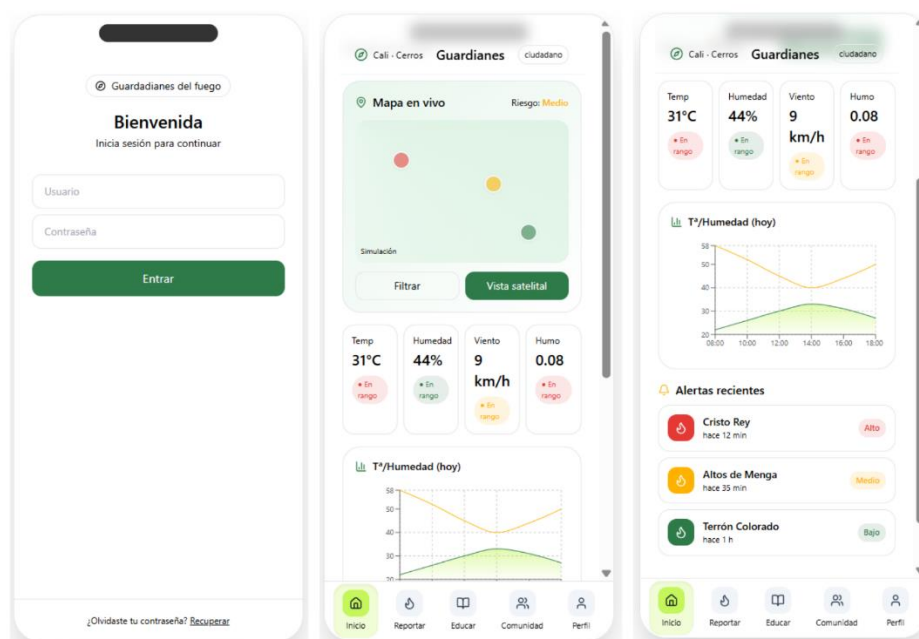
Guardadianes del fuego

Bienvenida

Inicia sesión para continuar

Usuario

Contraseña

Entrar

¿Olvidaste tu contraseña? Recuperar

Cali · Cerros Guardianes ciudadano

Mapa en vivo Riesgo: Medio

Simulación

Filtrar

Vista satelital

| Temp | Humedad | Viento | Humo |
|---|---|---|---|
| 31°C | 44% | 9 km/h | 0.08 |
| • En rango | • En rango | • En rango | • En rango |

T°/Humedad (hoy)

58
50
40
30
20

Inicio Reportar Educar Comunidad Perfil

Cali · Cerros Guardianes ciudadano

| Temp | Humedad | Viento | Humo |
|---|---|---|---|
| 31°C | 44% | 9 km/h | 0.08 |
| • En rango | • En rango | • En rango | • En rango |

T°/Humedad (hoy)

58
50
40
30
20
08:00 10:00 12:00 14:00 16:00 18:00

Alertas recientes

Cristo Rey
hace 12 min
Alto

Altos de Menga
hace 35 min
Medio

Terrón Colorado
hace 1 h
Bajo

Inicio Reportar Educar Comunidad Perfil